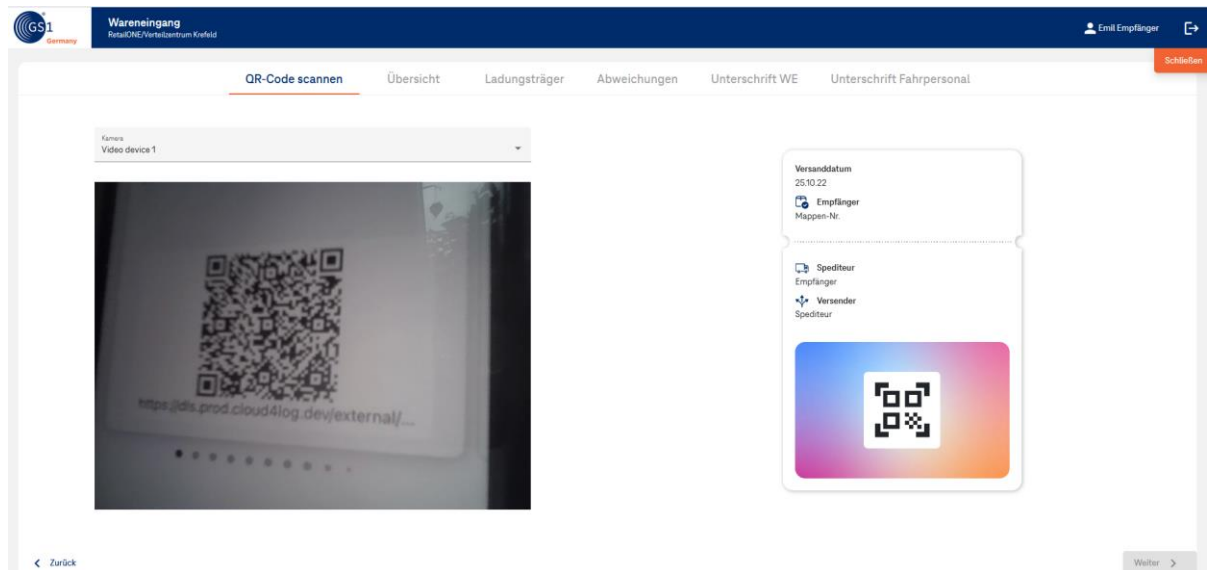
GS1 Germany

Wareneingang
RetailONE/Verteilzentrum Krefeld

Emil Empfänger

Schließen

QR-Code scannen Übersicht Ladungsträger Abweichungen Unterschrift WE Unterschrift Fahrpersonal

Kamera
Video device 1

https://dls.prod.cloud4log.dev/external/...

Versanddatum
25.10.22
Empfänger
Mappen-Nr.

Spediteur
Empfänger
Versender
Spediteur

< Zurück

Weiter >